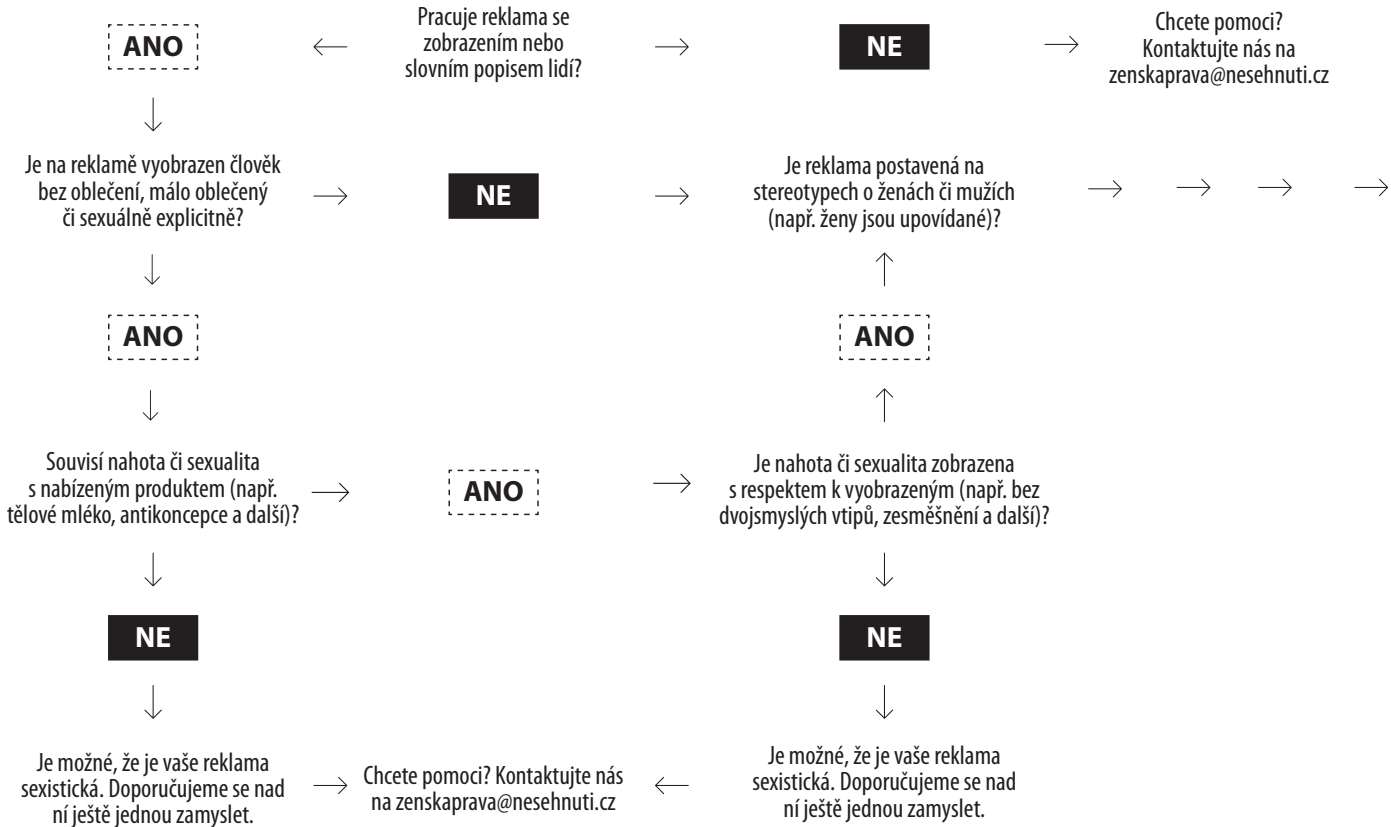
ANO

Pracuje reklama se zobrazením nebo slovním popisem lidí?

NE

Chcete pomoci? Kontaktujte nás na zenskaprava@nesehnuti.cz

Je na reklamě vyobrazen člověk bez oblečení, málo oblečený či sexuálně explicitně?

NE

Je reklama postavená na stereotypech o ženách či mužích (např. ženy jsou upovídané)?

ANO

ANO

Souvisí nahota či sexualita s nabízeným produktem (např. tělové mléko, antikoncepce a další)?

ANO

Je nahota či sexualita zobrazena s respektem k vyobrazeným (např. bez dvojsmyslých vtipů, zesměšnění a další)?

NE

NE

Je možné, že je vaše reklama sexistická. Doporučujeme se nad ní ještě jednou zamyslet.

Chcete pomoci? Kontaktujte nás na zenskaprava@nesehnuti.cz

Je možné, že je vaše reklama sexistická. Doporučujeme se nad ní ještě jednou zamyslet.